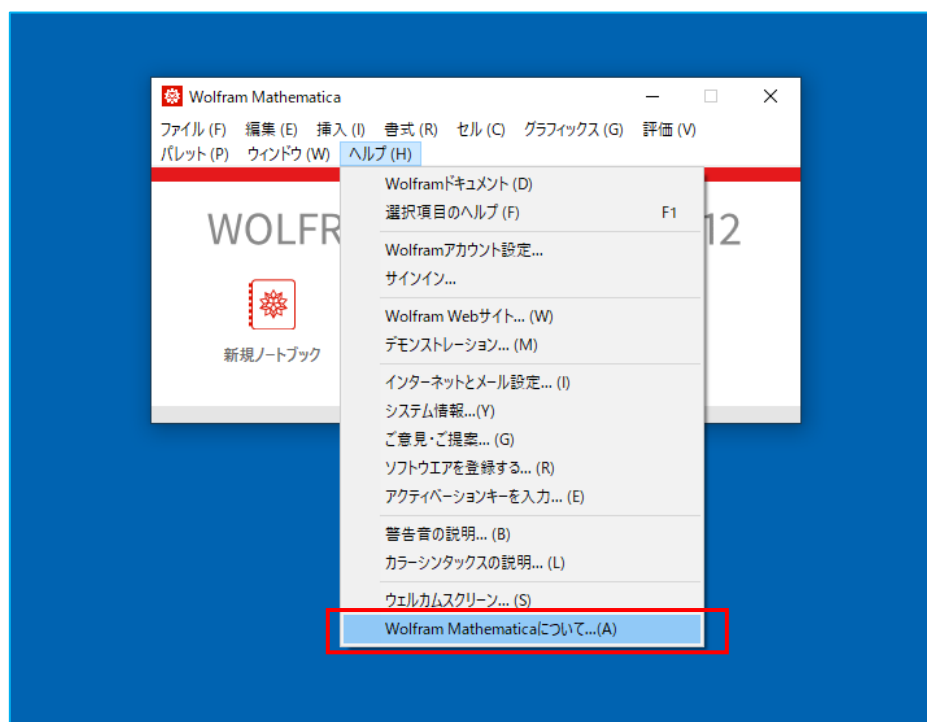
Wolfram Mathematica

ファイル (F) 編集 (E) 挿入 (I) 書式 (R) セル (C) グラフィックス (G) 評価 (V)
パレット (P) ウィンドウ (W) ヘルプ (H)

WOLFR 12

新規ノートブック

Wolframドキュメント (D)
選択項目のヘルプ (F) F1
Wolframアカウント設定...
サインイン...
Wolfram Webサイト... (W)
デモンストレーション... (M)
インターネットとメール設定... (I)
システム情報...(Y)
ご意見・ご提案... (G)
ソフトウエアを登録する... (R)
アクティベーションキーを入力... (E)
警告音の説明... (B)
カラーシンタックスの説明... (L)
ウェルカムスクリーン... (S)
Wolfram Mathematicaについて...(A)